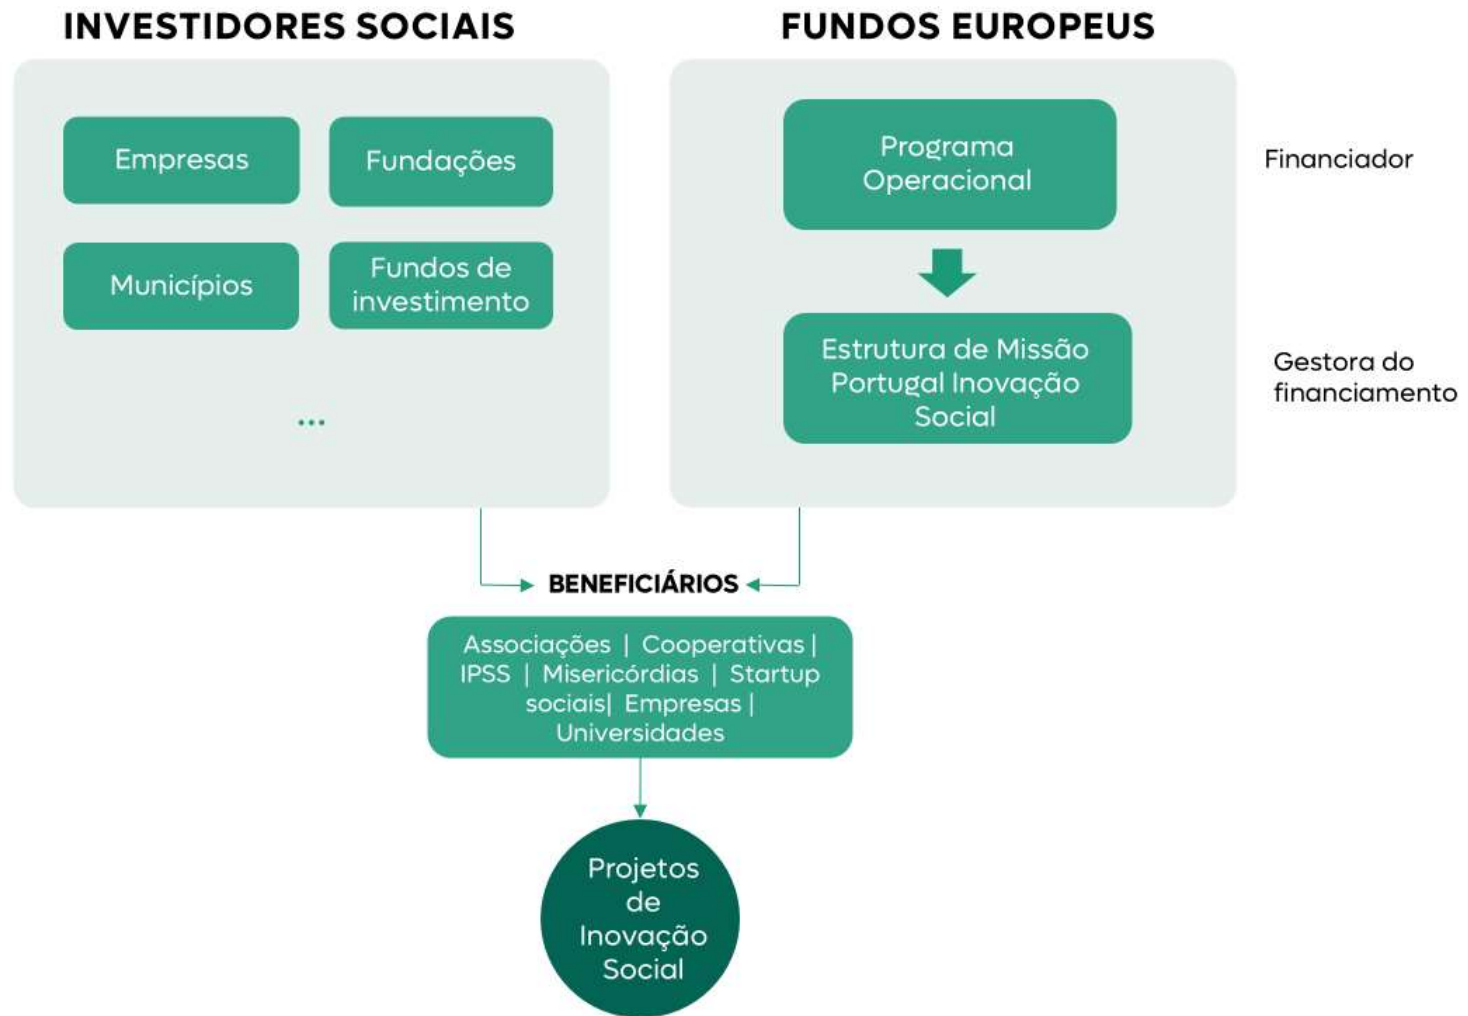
INVESTIDORES SOCIAIS

Empresas

Fundações

Municípios

Fundos de investimento

...

FUNDOS EUROPEUS

Programa Operacional

Financiador

Estrutura de Missão Portugal Inovação Social

Gestora do financiamento

BENEFICIÁRIOS

Associações | Cooperativas | IPSS | Misericórdias | Startup sociais| Empresas | Universidades

Projetos de Inovação Social